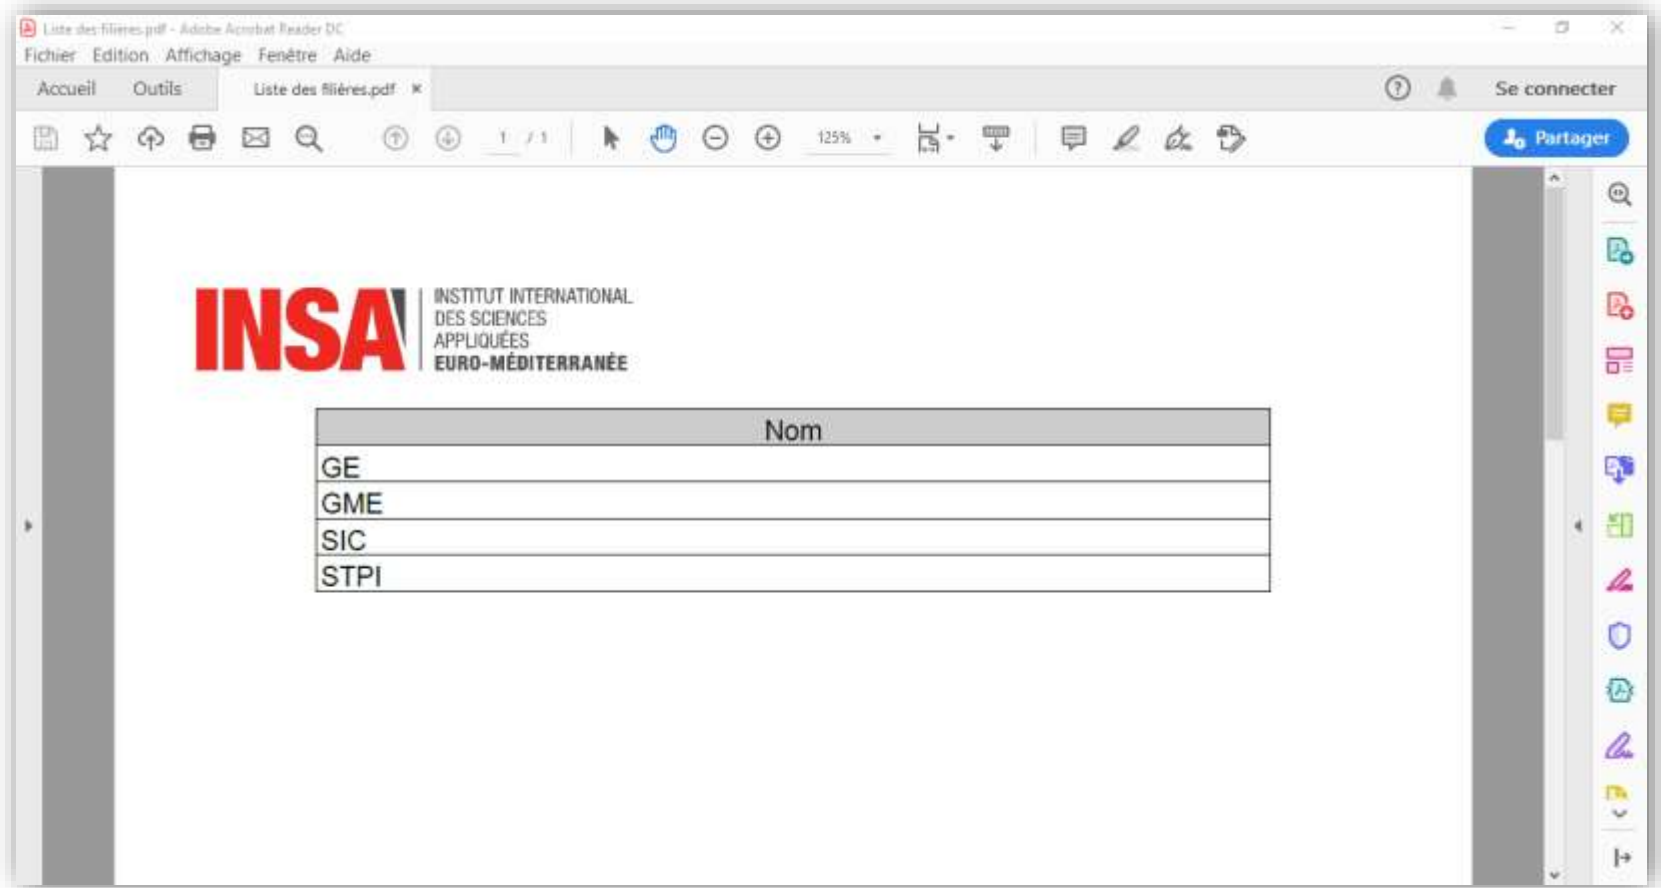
Liste des filières.pdf - Adobe Acrobat Reader DC

Fichier Edition Affichage Fenêtre Aide

Accueil Outils Liste des filières.pdf ×

Se connecter

1 / 1

125%

Partager

INSA INSTITUT INTERNATIONAL DES SCIENCES APPLIQUÉES EURO-MÉDITERRANÉE

| Nom |
|---|
| GE |
| GME |
| SIC |
| STPI |